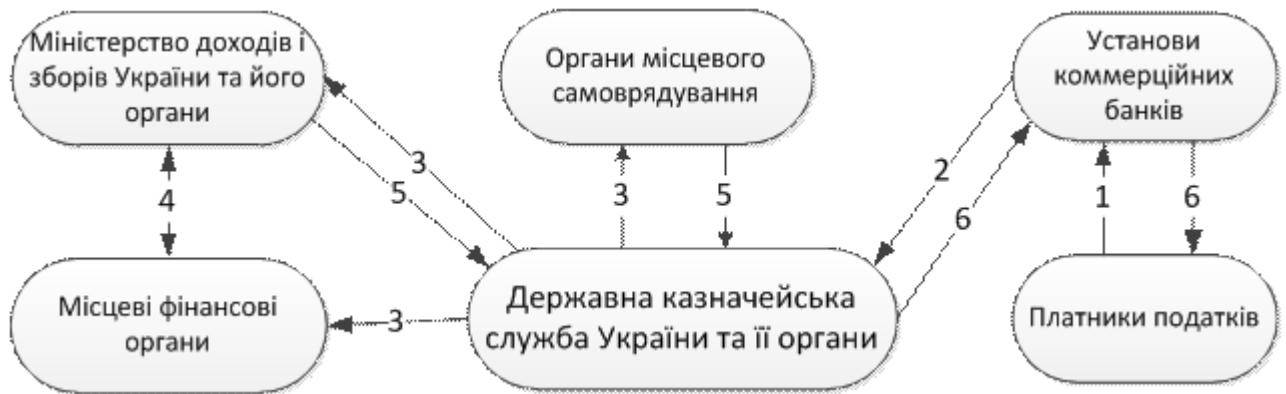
Міністерство доходів і зборів України та його органи

Органи місцевого самоврядування

Установи коммерційних банків

3

5

3

5

2

6

1

6

4

Місцеві фінансові органи

3

Державна казначейська служба України та її органи

Платники податків